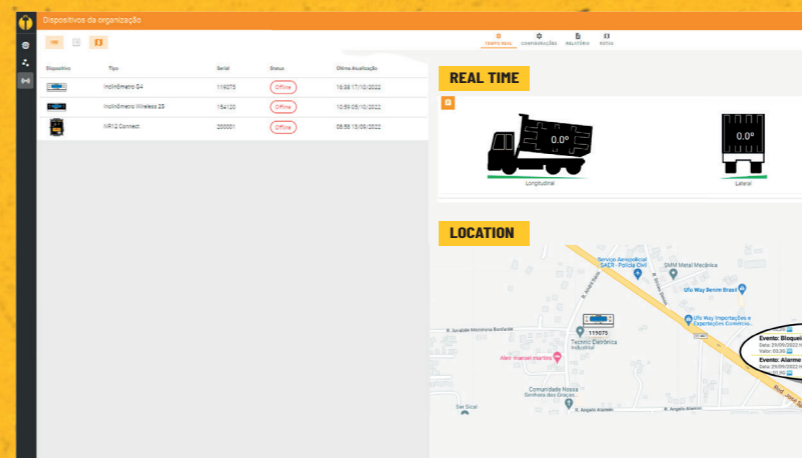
Dispositivos da organização

TEMPO REAL CONFIGURAÇÕES RELATÓRIO ROTAS

| Dispositivo | Tipo | Serial | Status | Último Atualização |
|---|---|---|---|---|
| | Inclinômetro G4 | 119075 | Offline | 16:58 17/10/2022 |
| | Inclinômetro Wireless 25 | 154120 | Offline | 10:59 05/10/2022 |
| | NR12 Connect | 200001 | Offline | 08:56 13/09/2022 |

REAL TIME

0.0°
Longitudinal

0.0°
Lateral

LOCATION

Serviço Aeropolicial SAER - Polícia Civil
SMM Metal Mecânica
Ufo Way Sensre Brasil
Ufo Way Importações e Exportações Eireli
R. Jurandir Montrone Bonfante
119075
Tecnic Eletrônica Industrial
Alan manoel martins
Comunidade Nossa Senhora das Graças
R. Angelo Aranhi
R. Angelo Aranhi
Ser Sical
Evento: Bloquei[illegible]
Data: 29/09/2022
Valor: 00,00
Evento: Alarme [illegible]
Data: 29/09/2022